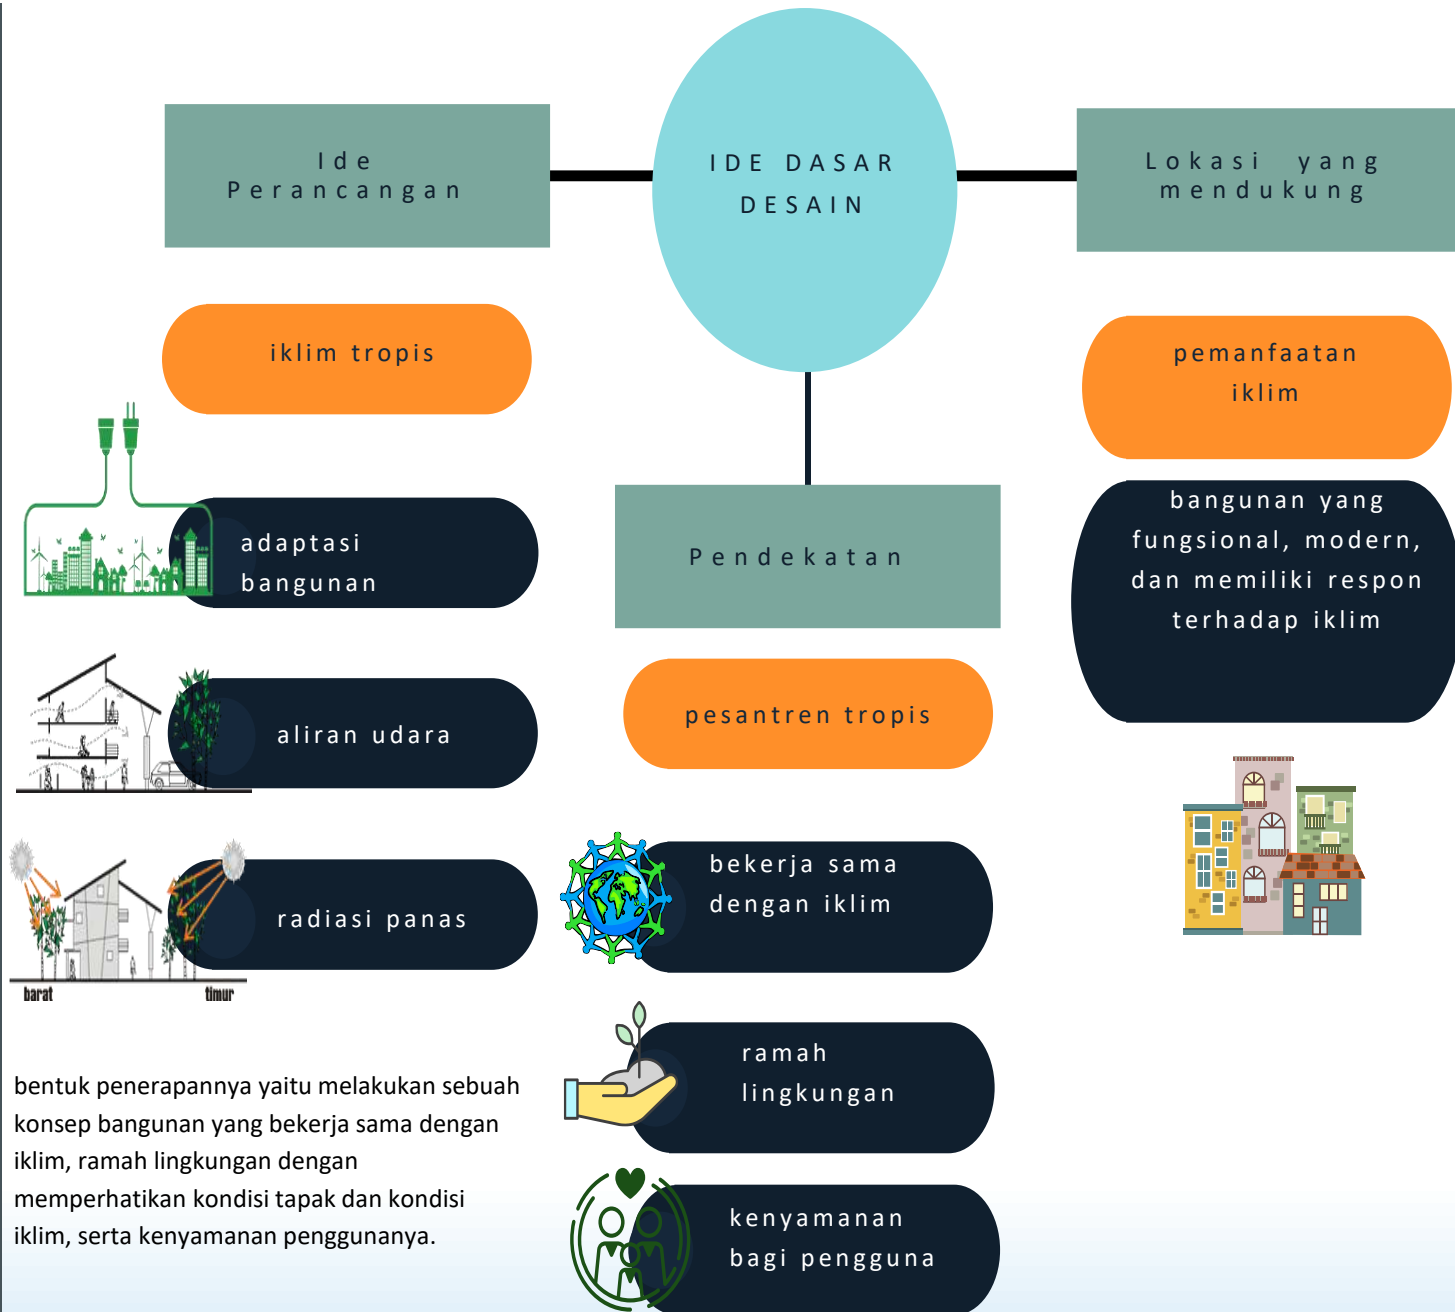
Ide Perancangan

IDE DASAR DESAIN

Lokasi yang mendukung

iklim tropis

pemanfaatan iklim

adaptasi bangunan

Pendekatan

bangunan yang fungsional, modern, dan memiliki respon terhadap iklim

aliran udara

pesantren tropis

radiasi panas

barat

timur

bekerja sama dengan iklim

ramah lingkungan

bentuk penerapannya yaitu melakukan sebuah konsep bangunan yang bekerja sama dengan iklim, ramah lingkungan dengan memperhatikan kondisi tapak dan kondisi iklim, serta kenyamanan penggunanya.

kenyamanan bagi pengguna